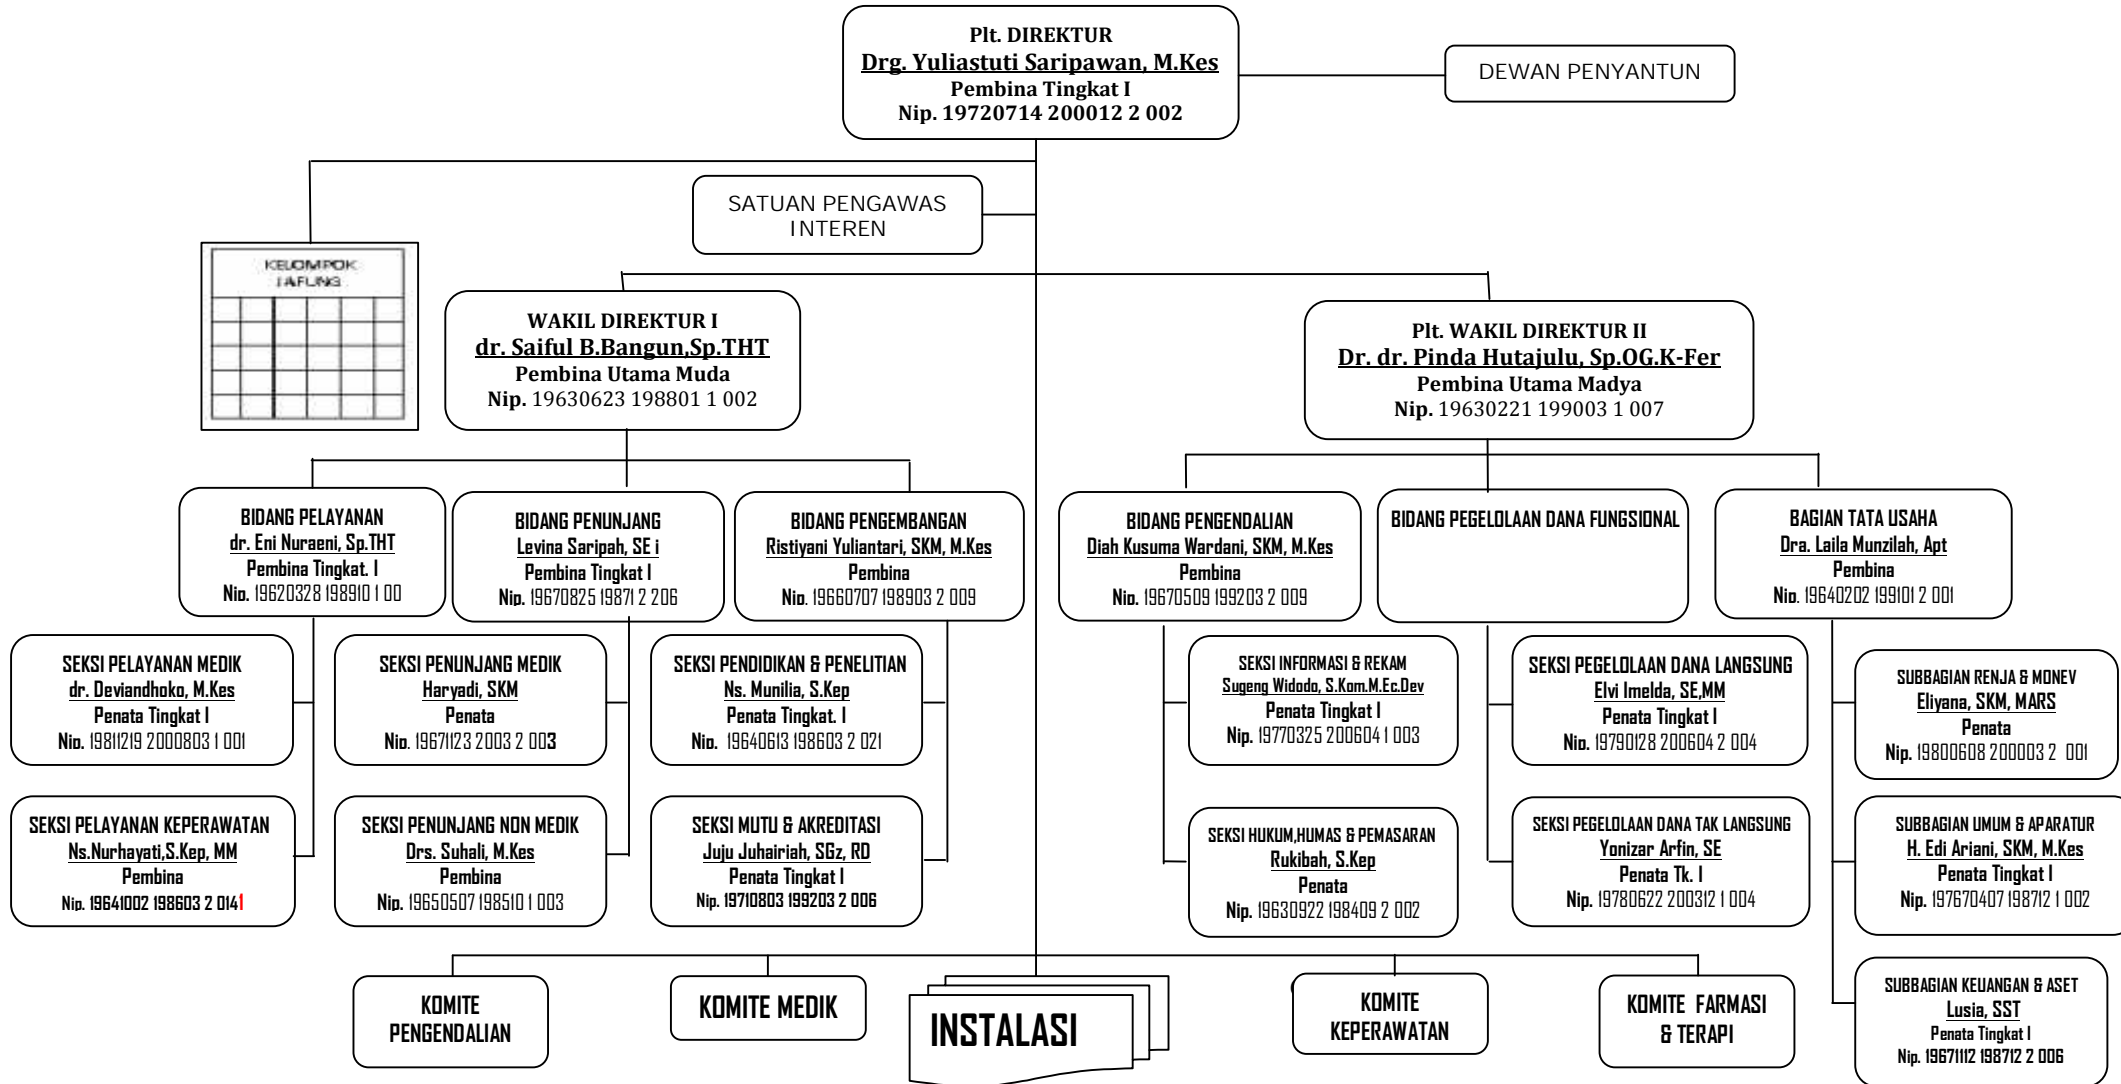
Plt. DIREKTUR
Drg. Yuliastuti Saripawan, M.Kes
Pembina Tingkat I
Nip. 19720714 200012 2 002

DEWAN PENYANTUN

SATUAN PENGAWAS INTEREN

KELOMPOK JAFUNG

WAKIL DIREKTUR I
dr. Saiful B.Bangun,Sp.THT
Pembina Utama Muda
Nip. 19630623 198801 1 002

Plt. WAKIL DIREKTUR II
Dr. dr. Pinda Hutajulu, Sp.OG.K-Fer
Pembina Utama Madya
Nip. 19630221 199003 1 007

BIDANG PELAYANAN
dr. Eni Nuraeni, Sp.THT
Pembina Tingkat. I
Nip. 19620328 198910 1 00

BIDANG PENUNJANG
Levina Saripah, SE i
Pembina Tingkat I
Nip. 19670825 19871 2 206

BIDANG PENGEMBANGAN
Ristiyani Yuliantari, SKM, M.Kes
Pembina
Nip. 19660707 198903 2 009

BIDANG PENGENDALIAN
Diah Kusuma Wardani, SKM, M.Kes
Pembina
Nip. 19670509 199203 2 009

BIDANG PEGELOLAAN DANA FUNGSIONAL

BAGIAN TATA USAHA
Dra. Laila Munzilah, Apt
Pembina
Nip. 19640202 199101 2 001

SEKSI PELAYANAN MEDIK
dr. Deviandhoko, M.Kes
Penata Tingkat I
Nip. 19811219 2000803 1 001

SEKSI PENUNJANG MEDIK
Haryadi, SKM
Penata
Nip. 19671123 2003 2 003

SEKSI PENDIDIKAN & PENELITIAN
Ns. Munilia, S.Kep
Penata Tingkat. I
Nip. 19640613 198603 2 021

SEKSI INFORMASI & REKAM
Sugeng Widodo, S.Kom.M.Ec.Dev
Penata Tingkat I
Nip. 19770325 200604 1 003

SEKSI PEGELOLAAN DANA LANGSUNG
Elvi Imelda, SE,MM
Penata Tingkat I
Nip. 19790128 200604 2 004

SUBBAGIAN RENJA & MONEV
Eliyana, SKM, MARS
Penata
Nip. 19800608 200003 2 001

SEKSI PELAYANAN KEPERAWATAN
Ns.Nurhayati,S.Kep, MM
Pembina
Nip. 19641002 198603 2 0141

SEKSI PENUNJANG NON MEDIK
Drs. Suhali, M.Kes
Pembina
Nip. 19650507 198510 1 003

SEKSI MUTU & AKREDITASI
Juju Juhairiah, SGz, RD
Penata Tingkat I
Nip. 19710803 199203 2 006

SEKSI HUKUM,HUMAS & PEMASARAN
Rukibah, S.Kep
Penata
Nip. 19630922 198409 2 002

SEKSI PEGELOLAAN DANA TAK LANGSUNG
Yonizar Arfin, SE
Penata Tk. I
Nip. 19780622 200312 1 004

SUBBAGIAN UMUM & APARATUR
H. Edi Ariani, SKM, M.Kes
Penata Tingkat I
Nip. 197670407 198712 1 002

KOMITE PENGENDALIAN

KOMITE MEDIK

INSTALASI

KOMITE KEPERAWATAN

KOMITE FARMASI & TERAPI

SUBBAGIAN KEUANGAN & ASET
Lusia, SST
Penata Tingkat I
Nip. 19671112 198712 2 006